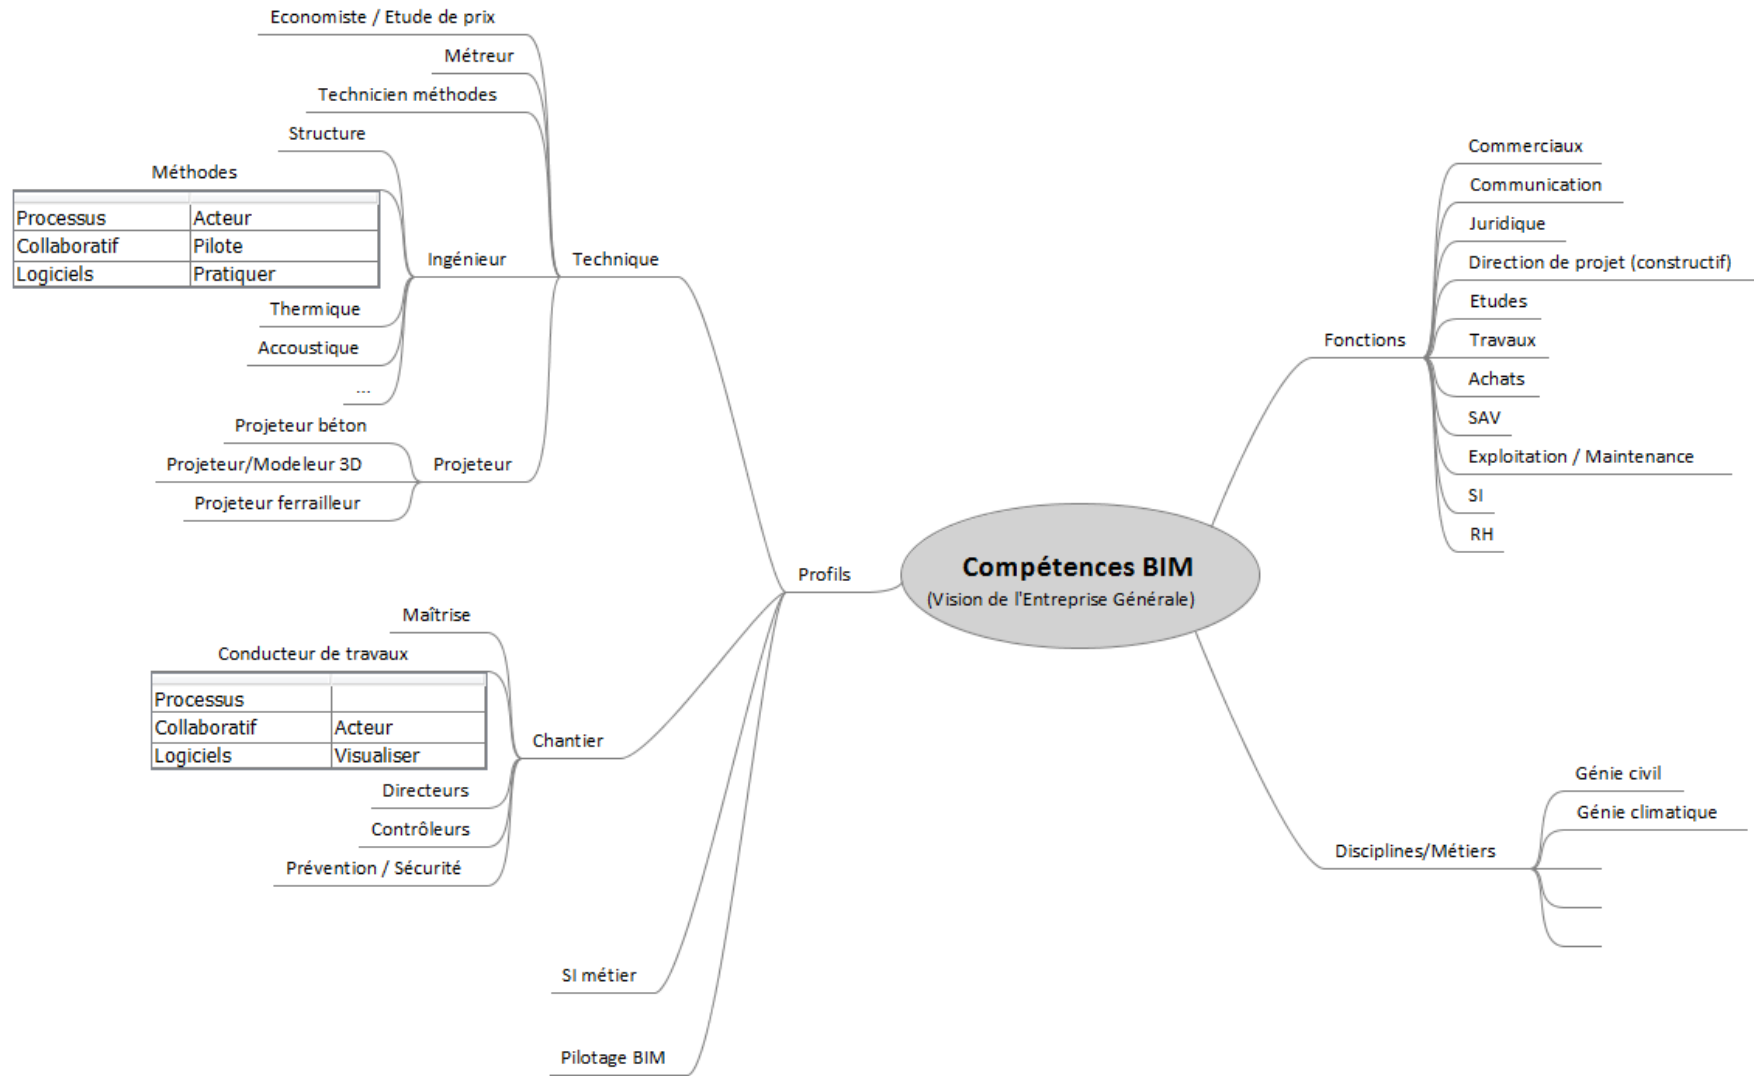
Compétences BIM
(Vision de l'Entreprise Générale)

Profils

Technique

Economiste / Etude de prix

Métreur

Technicien méthodes

Ingénieur

Structure

Méthodes

| Processus | Acteur |
|---|---|
| Collaboratif | Pilote |
| Logiciels | Pratiquer |

Thermique

Accoustique

...

Projeteur

Projeteur béton

Projeteur/Modeleur 3D

Projeteur ferrailleur

Chantier

Maîtrise

Conducteur de travaux

| Processus | |
|---|---|
| Collaboratif | Acteur |
| Logiciels | Visualiser |

Directeurs

Contrôleurs

Prévention / Sécurité

SI métier

Pilotage BIM

Fonctions

Commerciaux

Communication

Juridique

Direction de projet (constructif)

Etudes

Travaux

Achats

SAV

Exploitation / Maintenance

SI

RH

Disciplines/Métiers

Génie civil

Génie climatique